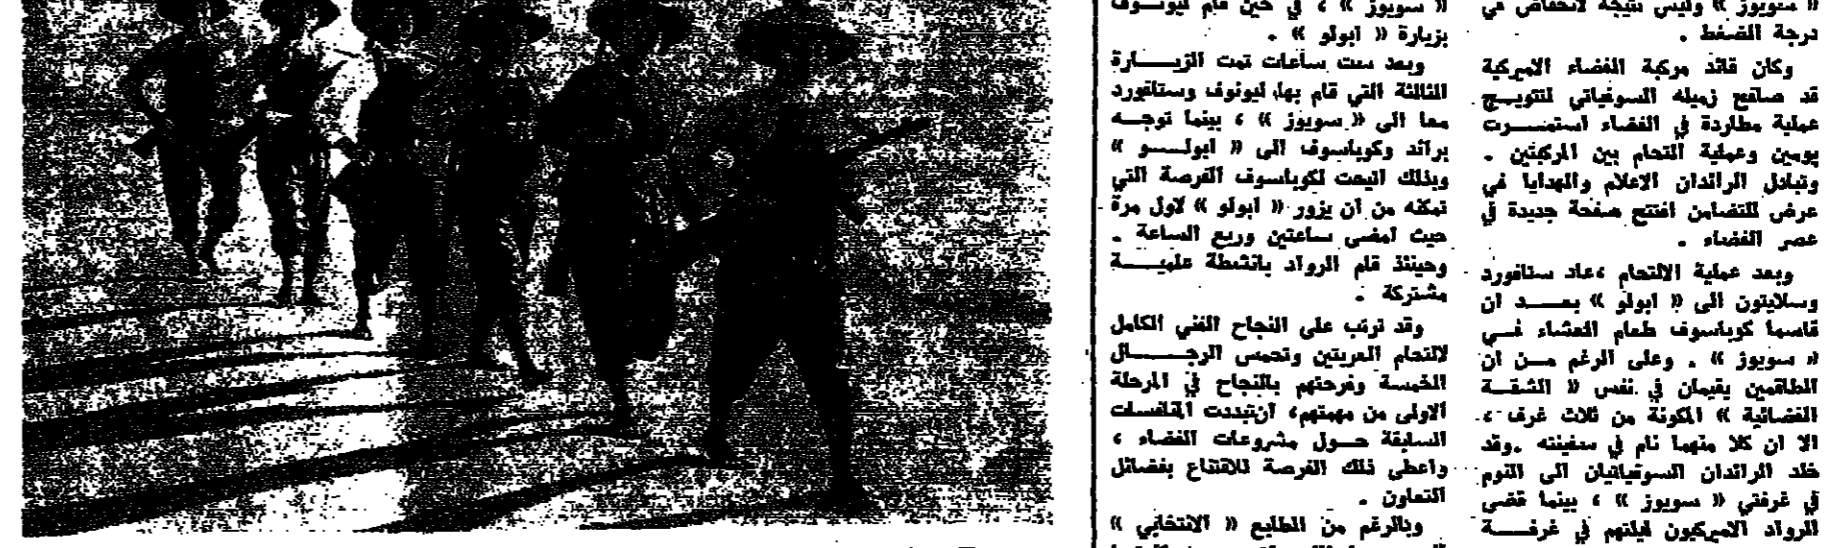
« سويوز » وليس نتيجة لانخفاض في درجة الضغط .

وكان قائد مركبة الفضاء الاميركية قد صافح زميله السوفياتي لتتويج عملية مطاردة في الفضاء استمرت يومين وعملية التحام بين المركبتين . وتبادل الرائدان الاعلام والهدايا في عرض للتضامن افتتح صفحة جديدة في عصر الفضاء .

وبعد عملية الالتحام ،عاد ستافورد وسلايتون الى « ابولو » بعد ان قاسما كوباسوف طعام العشاء في « سويوز » . وعلى الرغم من ان الطاقمين يقيمان في نفس « الشقة الفضائية » المكونة من ثلاث غرف ، الا ان كلا منهما نام في سفينته .وقد خلد الرائدان السوفياتيان الى النوم في غرفتي « سويوز » ، بينما قضى الرواد الاميركيون ليلتهم في غرفة

« سويوز » ، في حين قام ليونوف بزيارة « ابولو » .

وبعد ست ساعات تمت الزيارة الثالثة التي قام بها ليونوف وستافورد معا الى « سويوز » ، بينما توجه براند وكوباسوف الى « ابولو » وبذلك اتيحت لكوباسوف الفرصة التي تمكنه من أن يزور « ابولو » لاول مرة حيث امضى ساعتين وربع الساعة . وحينئذ قام الرواد بانشطة علمية مشتركة .

وقد ترتب على النجاح الفني الكامل لالتحام العربتين وتحمس الرجال الخمسة وفرحتهم بالنجاح في المرحلة الاولى من مهمتهم، أن تبددت المنافسات السابقة حول مشروعات الفضاء ، واعطى ذلك الفرصة للاقتناع بفضائل التعاون .

وبالرغم من الطابع « الانتخابي » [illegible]